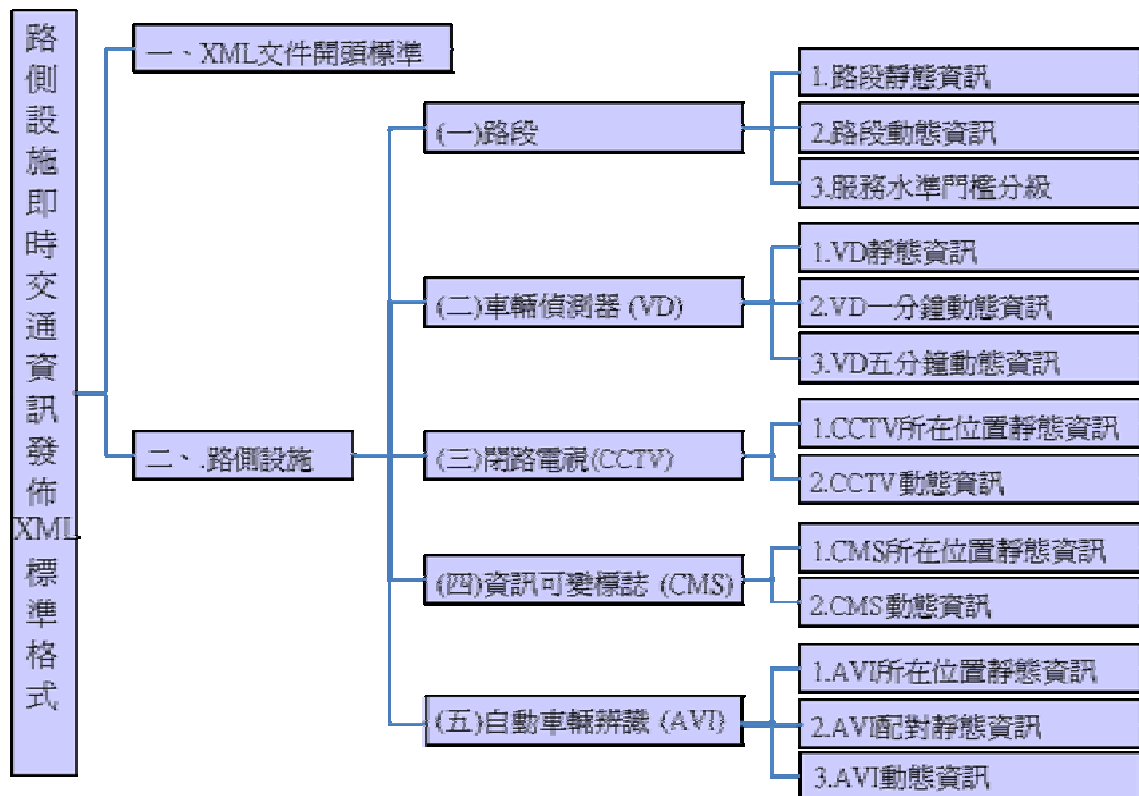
路側設施即時交通資訊發佈XML標準格式

一、XML文件開頭標準

二、.路側設施

(一)路段

1.路段靜態資訊

2.路段動態資訊

3.服務水準門檻分級

(二)車輛偵測器 (VD)

1.VD靜態資訊

2.VD一分鐘動態資訊

3.VD五分鐘動態資訊

(三)閉路電視(CCTV)

1.CCTV所在位置靜態資訊

2.CCTV 動態資訊

(四)資訊可變標誌 (CMS)

1.CMS所在位置靜態資訊

2.CMS動態資訊

(五)自動車輛辨識 (AVI)

1.AVI所在位置靜態資訊

2.AVI配對靜態資訊

3.AVI動態資訊